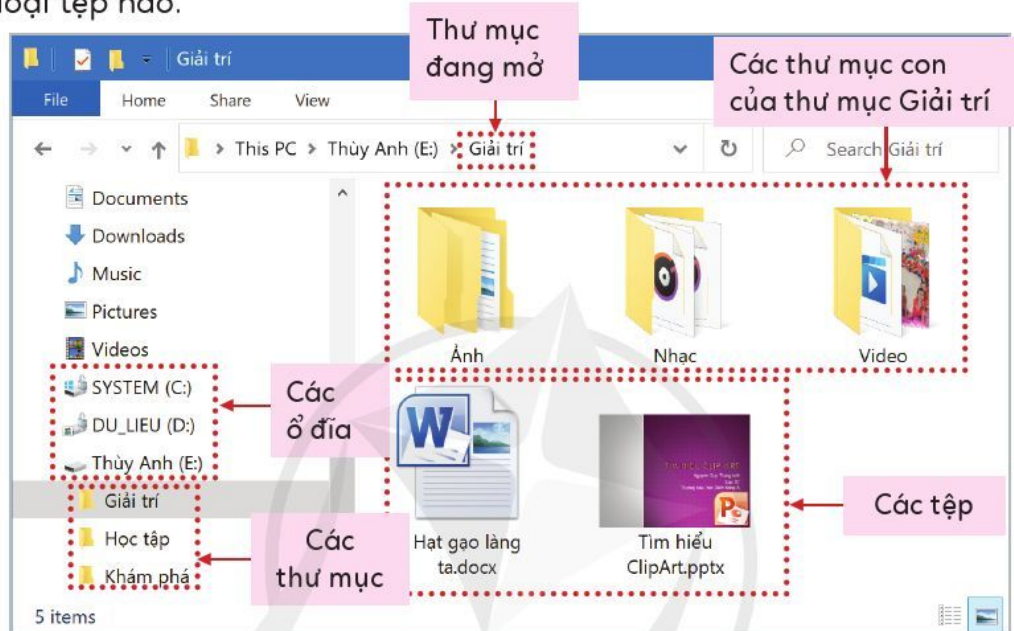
loại tệp nào.

Giải trí

File Home Share View

This PC > Thùy Anh (E:) > Giải trí

Search Giải trí

Thư mục đang mở

Các thư mục con của thư mục Giải trí

Documents
Downloads
Music
Pictures
Videos
SYSTEM (C:)
DU_LIEU (D:)
Thùy Anh (E:)
Giải trí
Học tập
Khám phá

Ảnh
Nhạc
Video

Các ổ đĩa

Hạt gạo làng ta.docx

Tìm hiểu ClipArt.pptx

Các tệp

Các thư mục

5 items